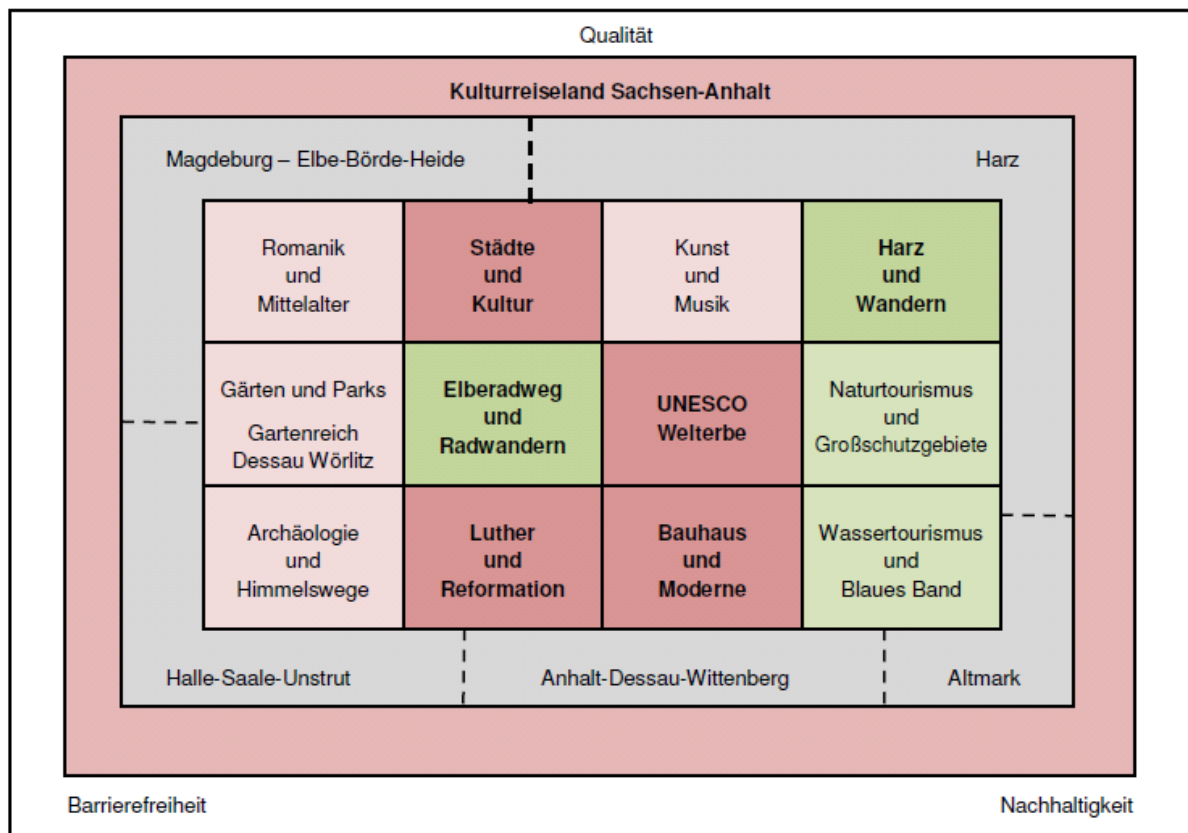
Qualität

Kulturreiseland Sachsen-Anhalt

Magdeburg – Elbe-Börde-Heide

Harz

| | | | |
|---|---|---|---|
| Romanik und Mittelalter | **Städte und Kultur** | Kunst und Musik | **Harz und Wandern** |
| Gärten und Parks Gartenreich Dessau Wörlitz | **Elberadweg und Radwandern** | **UNESCO Welterbe** | Naturtourismus und Großschutzgebiete |
| Archäologie und Himmelswege | **Luther und Reformation** | **Bauhaus und Moderne** | Wassertourismus und Blaues Band |

Halle-Saale-Unstrut

Anhalt-Dessau-Wittenberg

Altmark

Barrierefreiheit

Nachhaltigkeit